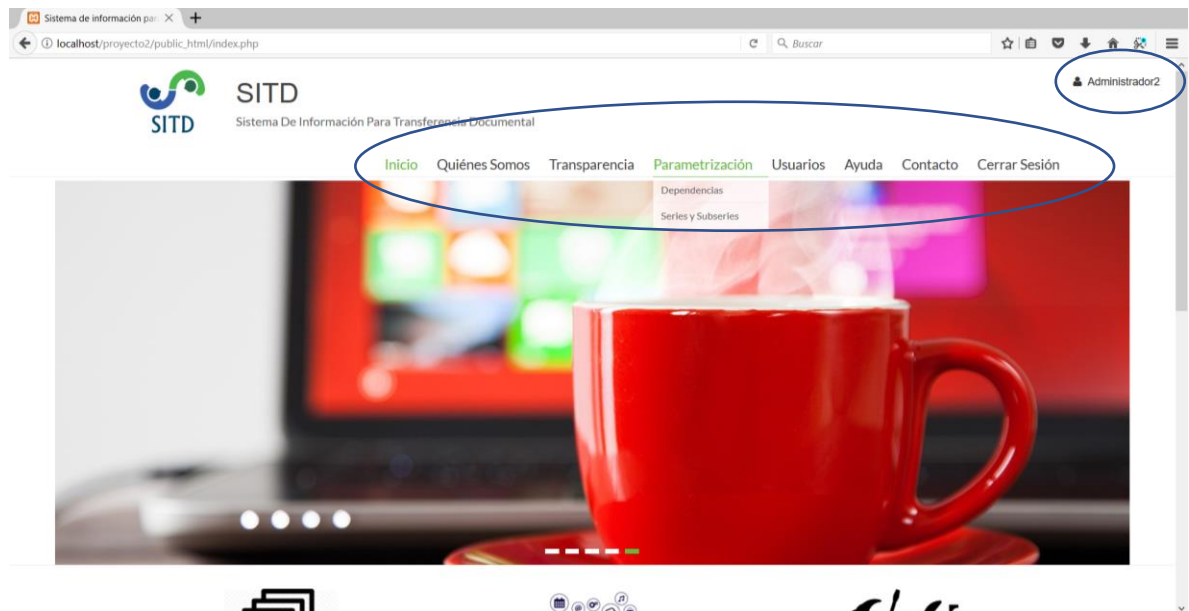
Sistema de información par ×

localhost/proyecto2/public_html/index.php

Buscar

Administrador2

SITD

SITD

Sistema De Información Para Transferencia Documental

Inicio Quiénes Somos Transparencia Parametrización Usuarios Ayuda Contacto Cerrar Sesión

Dependencias

Series y Subseries